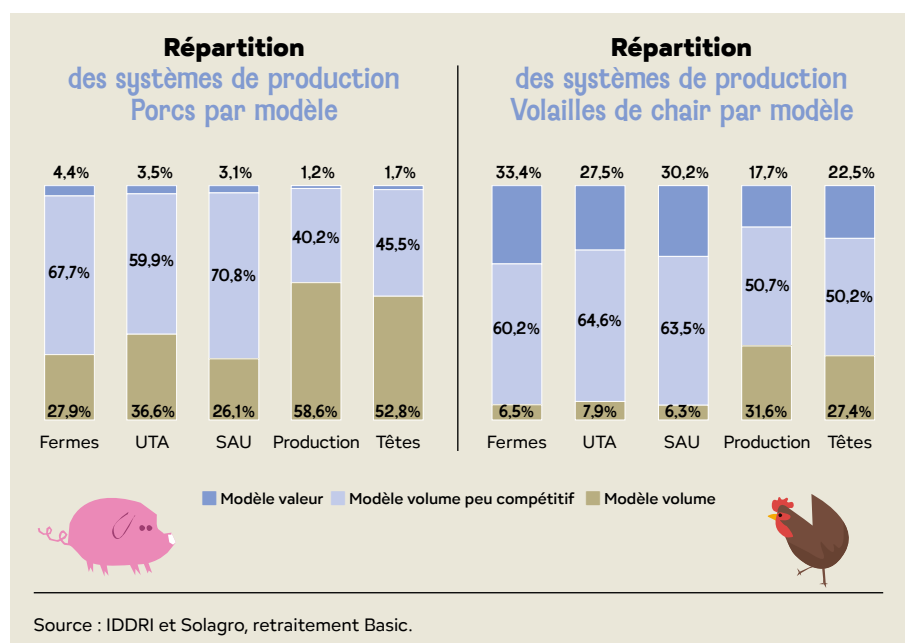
Répartition
des systèmes de production
Porcs par modèle

| | Fermes | UTA | SAU | Production | Têtes |
|---|---|---|---|---|---|
| Modèle valeur | 4,4% | 3,5% | 3,1% | 1,2% | 1,7% |
| Modèle volume peu compétitif | 67,7% | 59,9% | 70,8% | 40,2% | 45,5% |
| Modèle volume | 27,9% | 36,6% | 26,1% | 58,6% | 52,8% |

Répartition
des systèmes de production
Volailles de chair par modèle

| | Fermes | UTA | SAU | Production | Têtes |
|---|---|---|---|---|---|
| Modèle valeur | 33,4% | 27,5% | 30,2% | 17,7% | 22,5% |
| Modèle volume peu compétitif | 60,2% | 64,6% | 63,5% | 50,7% | 50,2% |
| Modèle volume | 6,5% | 7,9% | 6,3% | 31,6% | 27,4% |

Modèle valeur Modèle volume peu compétitif Modèle volume

Source : IDDRI et Solagro, retraitement Basic.